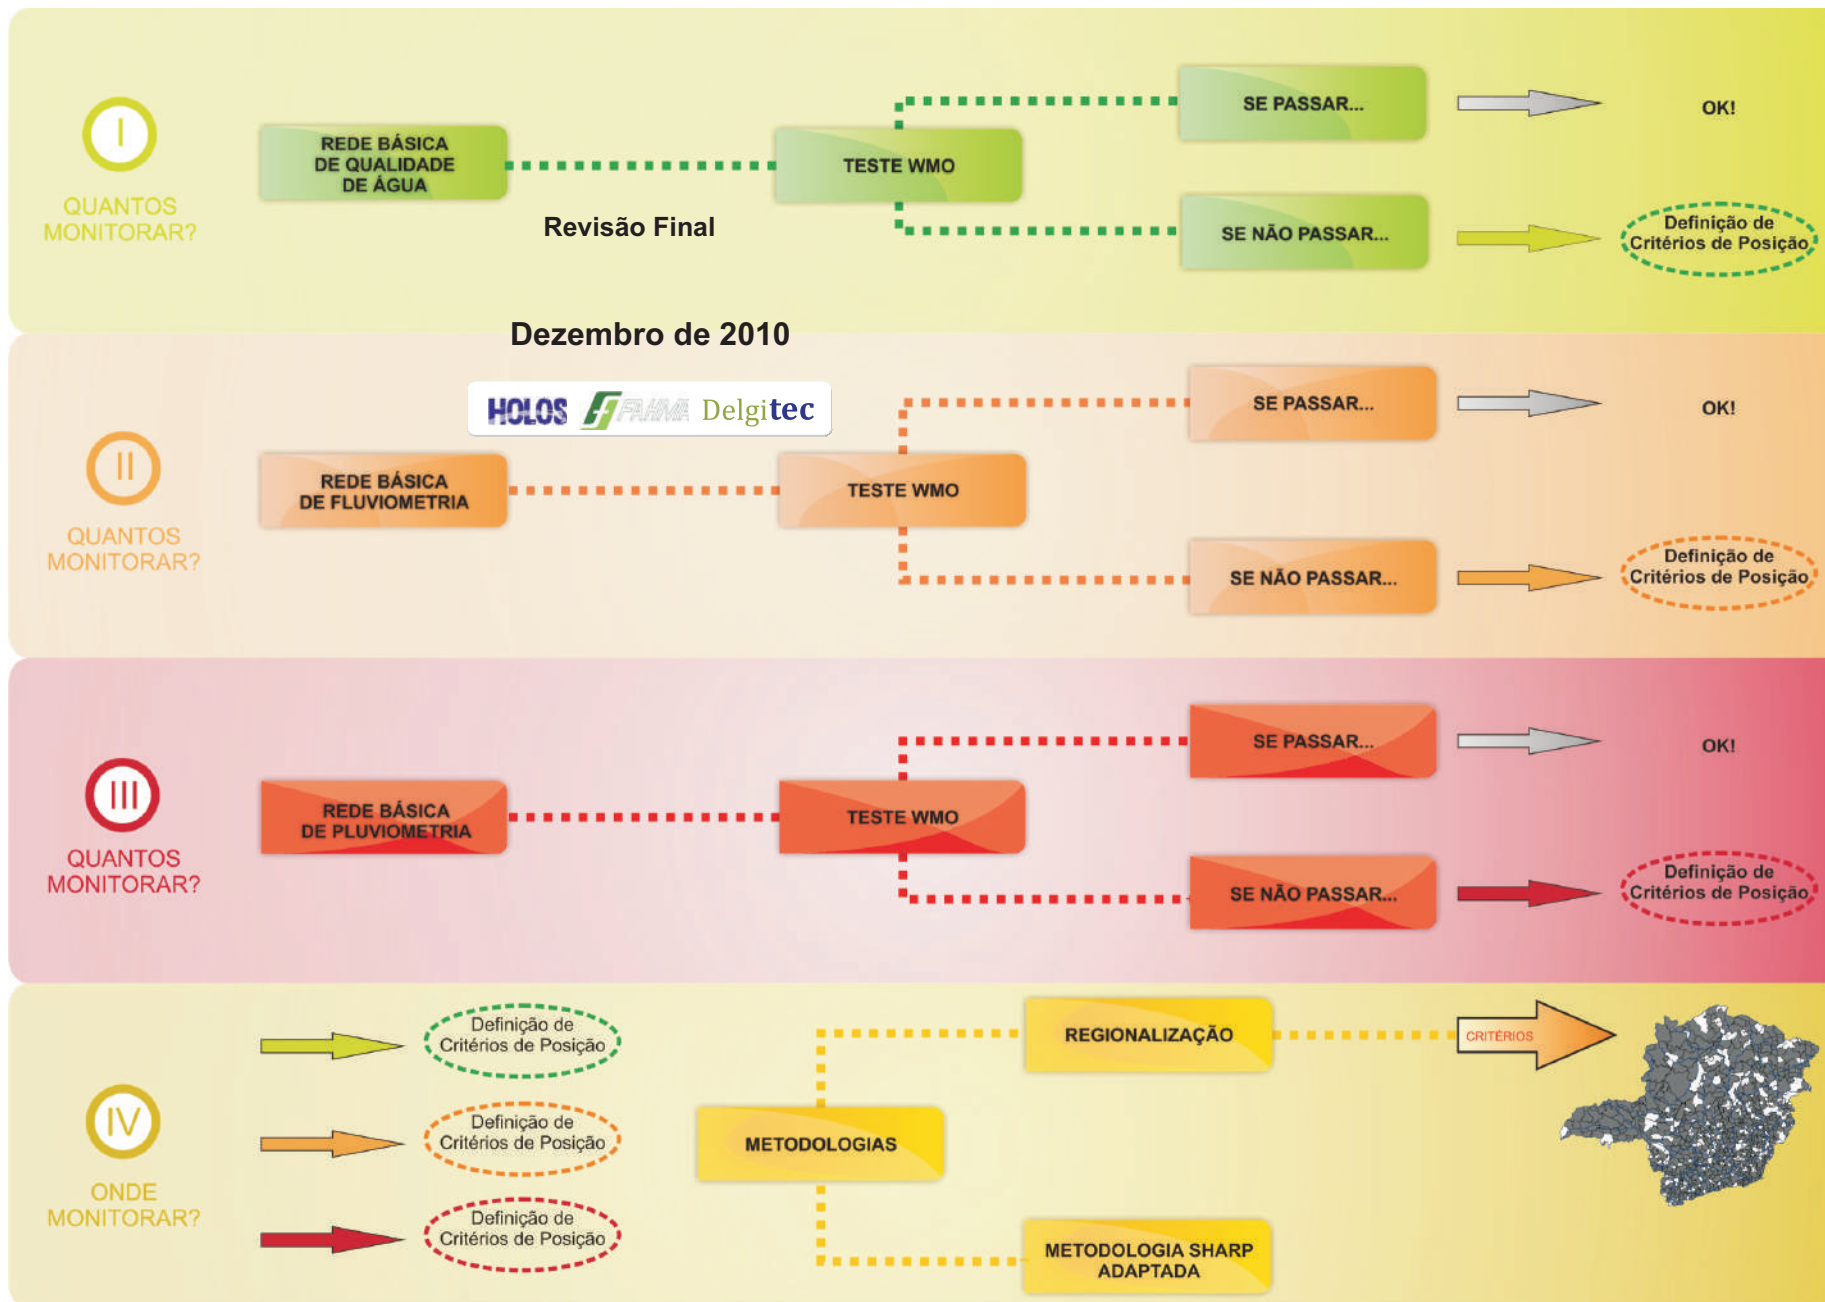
I

QUANTOS MONITORAR?

REDE BÁSICA DE QUALIDADE DE ÁGUA

TESTE WMO

SE PASSAR...

OK!

SE NÃO PASSAR...

Definição de Critérios de Posição

Revisão Final

Dezembro de 2010

HOLOS FAHMA Delgitec

II

QUANTOS MONITORAR?

REDE BÁSICA DE FLUVIOMETRIA

TESTE WMO

SE PASSAR...

OK!

SE NÃO PASSAR...

Definição de Critérios de Posição

III

QUANTOS MONITORAR?

REDE BÁSICA DE PLUVIOMETRIA

TESTE WMO

SE PASSAR...

OK!

SE NÃO PASSAR...

Definição de Critérios de Posição

IV

ONDE MONITORAR?

Definição de Critérios de Posição

Definição de Critérios de Posição

Definição de Critérios de Posição

METODOLOGIAS

REGIONALIZAÇÃO

CRITÉRIOS

METODOLOGIA SHARP ADAPTADA